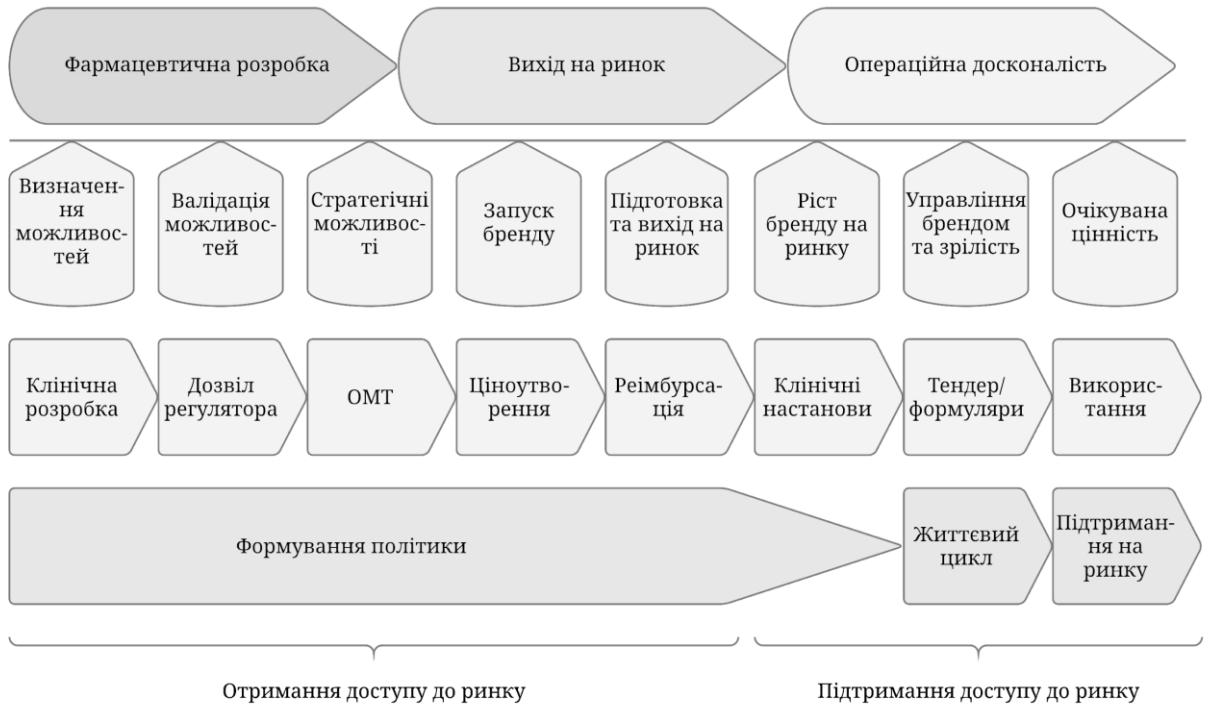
Фармацевтична розробка

Вихід на ринок

Операційна досконалість

Визначення можливостей

Валідація можливостей

Стратегічні можливості

Запуск бренду

Підготовка та вихід на ринок

Ріст бренду на ринку

Управління брендом та зрілість

Очікувана цінність

Клінічна розробка

Дозвіл регулятора

ОМТ

Ціноутворення

Реімбурсація

Клінічні настанови

Тендер/ формуляри

Використання

Формування політики

Життєвий цикл

Підтримання на ринку

Отримання доступу до ринку

Підтримання доступу до ринку